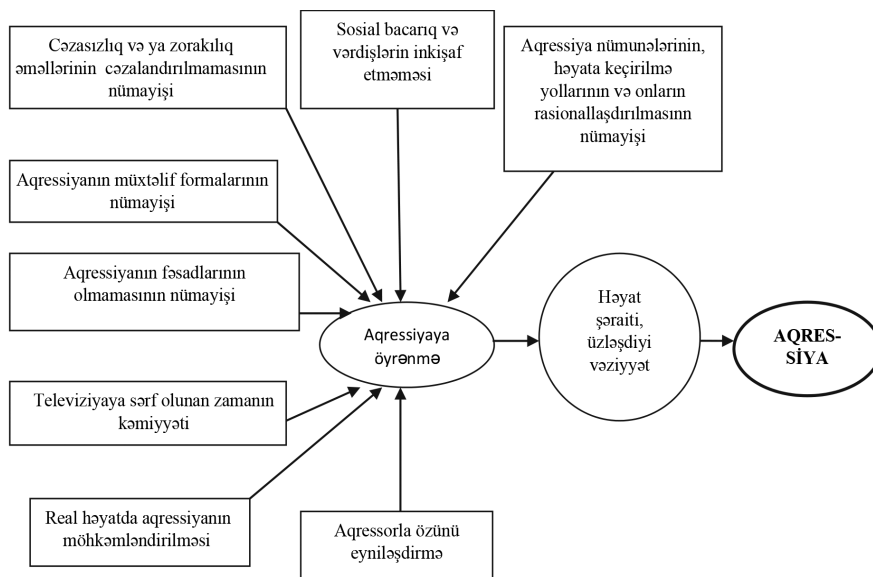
Cəzasızlıq və ya zorakılıq əməllərinin cəzalandırılmamasının nümayişi

Sosial bacarıq və vərdişlərin inkişaf etməməsi

Aqressiya nümunələrinin, həyata keçirilmə yollarının və onların rasionallaşdırılmasınn nümayişi

Aqressiyanın müxtəlif formalarının nümayişi

Aqressiyanın fəsadlarının olmamasının nümayişi

Aqressiyaya öyrənmə

Həyat şəraiti, üzləşdiyi vəziyyət

AQRES-SİYA

Televiziyaya sərf olunan zamanın kəmiyyəti

Real həyatda aqressiyanın möhkəmləndirilməsi

Aqressorla özünü eyniləşdirmə